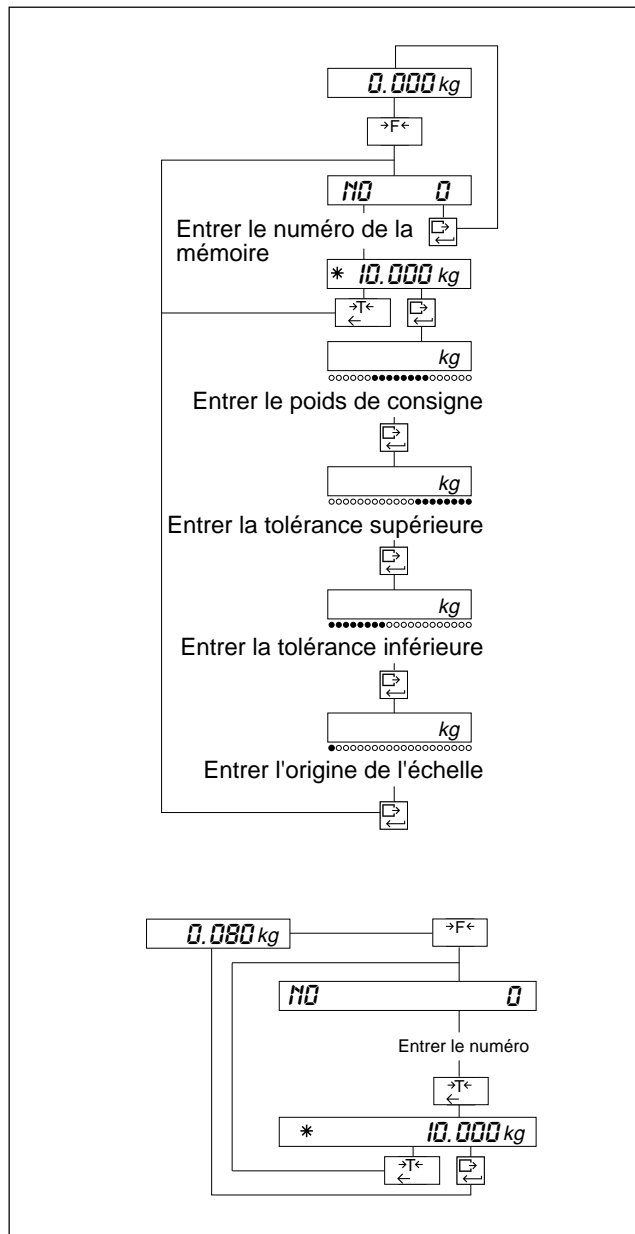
0.000 kg

→F←

NO 0

Entrer le numéro de la mémoire

∗ 10.000 kg

→T←

kg

Entrer le poids de consigne

kg

Entrer la tolérance supérieure

kg

Entrer la tolérance inférieure

kg

Entrer l'origine de l'échelle

0.080 kg

→F←

NO 0

Entrer le numéro

→T←

∗ 10.000 kg

→T←